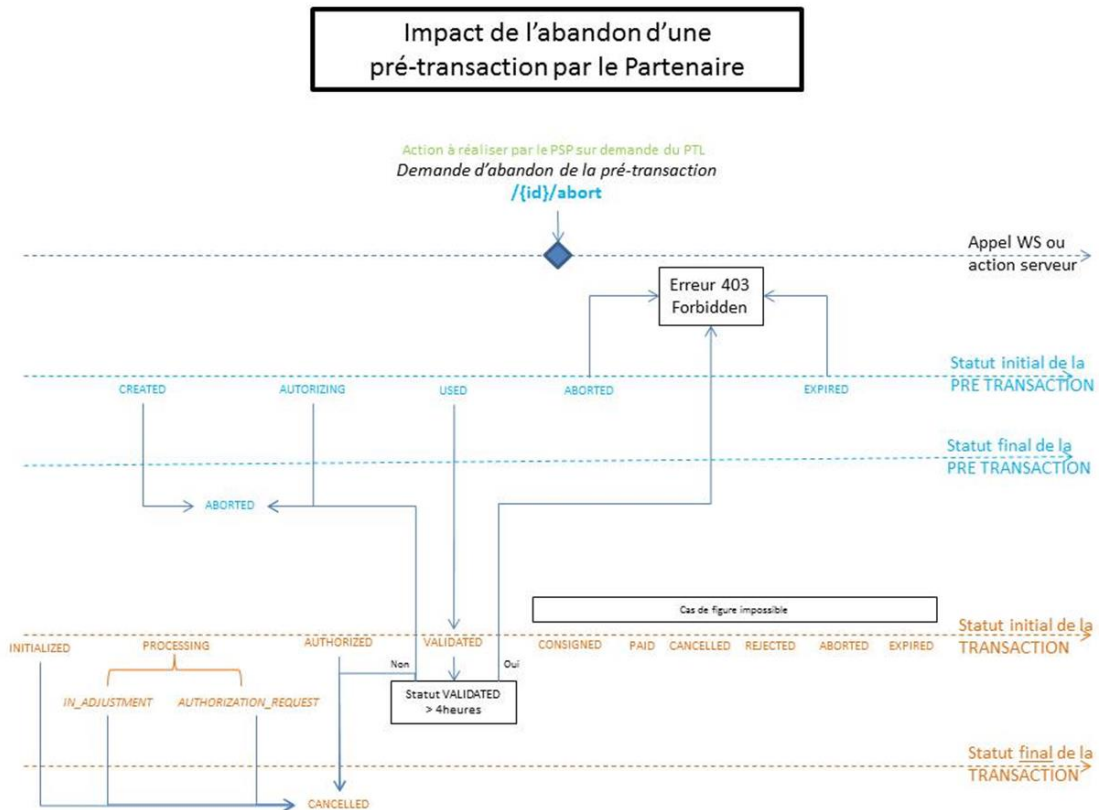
Impact de l'abandon d'une pré-transaction par le Partenaire

Action à réaliser par le PSP sur demande du PTL
Demande d'abandon de la pré-transaction
/{id}/abort

Appel WS ou action serveur

Erreur 403 Forbidden

Statut initial de la PRE TRANSACTION

CREATED
AUTORIZING
USED
ABORTED
EXPIRED

Statut final de la PRE TRANSACTION

ABORTED

Cas de figure impossible

Statut initial de la TRANSACTION

INITIALIZED
PROCESSING
AUTHORIZED
VALIDATED
CONSIGNED
PAID
CANCELLED
REJECTED
ABORTED
EXPIRED

Non
Oui

IN_ADJUSTMENT
AUTHORIZATION_REQUEST

Statut VALIDATED > 4heures

Statut final de la TRANSACTION

CANCELLED